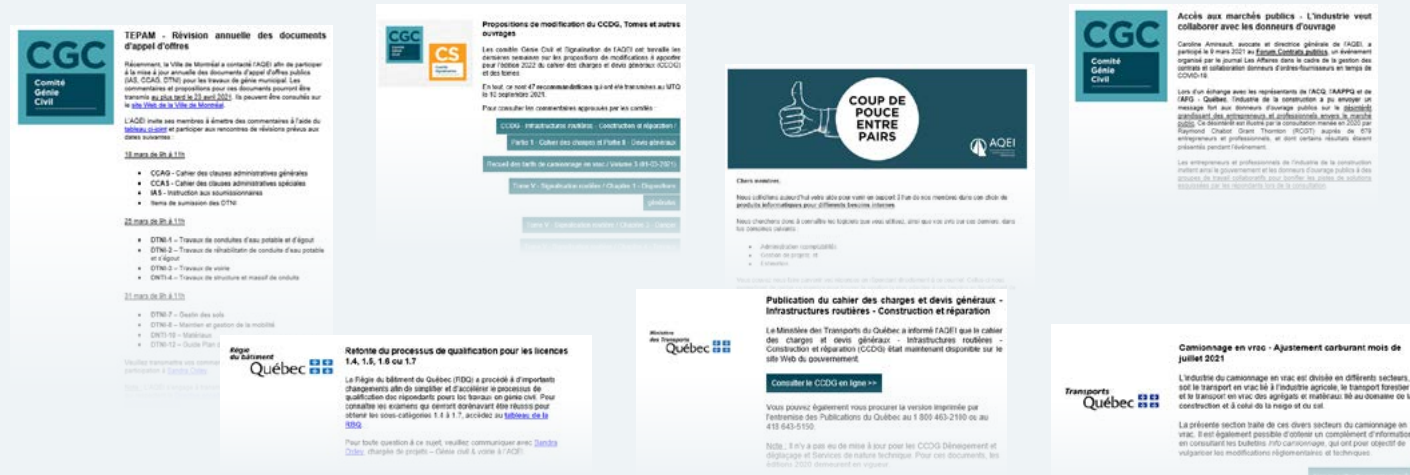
CGC
Comité
Génie
Civil

TEPAM - Révision annuelle des documents d'appel d'offres

Récemment, la Ville de Montréal a contacté l'AQEI afin de participer à la mise à jour annuelle des documents d'appel d'offres publics (IAS, CCAS, DTNI) pour les travaux de génie municipal. Les commentaires et propositions pour ces documents pourront être transmis au plus tard le 23 avril 2021. Ils peuvent être consultés sur le site Web de la Ville de Montréal.

L'AQEI invite ses membres à émettre des commentaires à l'aide du tableau ci-joint et participer aux rencontres de révisions prévus aux dates suivantes :

18 mars de 9h à 11h

• CCAG - Cahier des clauses administratives générales
• CCAS - Cahier des clauses administratives spéciales
• IAS - Instruction aux soumissionnaires
• Items de sumission des DTNI

25 mars de 9h à 11h

• DTNI-1 – Travaux de conduites d'eau potable et d'égout
• DTNI-2 – Travaux de réhabilitation de conduite d'eau potable et d'égout
• DTNI-3 – Travaux de voirie
• DTNI-4 – Travaux de structure et massif de conduits

31 mars de 9h à 11h

• DTNI-7 – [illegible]
• DTNI-8 – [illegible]
• DTNI-10 – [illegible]
• DTNI-12 – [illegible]

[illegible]

CGC
CS

Propositions de modification du CCDG, Tomes et autres ouvrages

Les comités Génie Civil et Signalisation de l'AQEI ont travaillé les dernières semaines sur les propositions de modification à apporter pour l'édition 2022 du cahier des charges et devis généraux (CCDG) et des tomes.

En tout ce sont 47 recommandations qui ont été transmises au MTQ le 10 septembre 2021.

Pour consulter les commentaires approuvés par les comités :

CCDG - Infrastructures routières - Construction et réparation /
Partie 1 - Cahier des charges et Partie II - Devis généraux
Recueil des tarifs de camionnage en vrac / Volume 3 (01-03-2021)
Tome V - Signalisation routière / Chapitre 1 - Dispositions générales
Tome V - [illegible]

COUP DE POUCE ENTRE PAIRS
AQEI

Chers membres,

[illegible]

Régie du bâtiment
Québec

Refonte du processus de qualification pour les licences 1.4, 1.5, 1.6 ou 1.7

La Régie du bâtiment du Québec (RBQ) a procédé à d'importants changements afin de simplifier et d'accélérer le processus de qualification des répondants pour les travaux en génie civil. Pour consulter les examens qui devront dorénavant être réussis pour obtenir les sous-catégories 1.4 à 1.7, accédez au tableau de la RBQ.

Pour toute question à ce sujet, veuillez communiquer avec Sandra Ordeo, chargée de projets – Génie civil & voirie à l'AQEI.

Ministère des Transports
Québec

Publication du cahier des charges et devis généraux - Infrastructures routières - Construction et réparation

Le Ministère des Transports du Québec a informé l'AQEI que le cahier des charges et devis généraux - Infrastructures routières - Construction et réparation (CCDG) était maintenant disponible sur le site Web du gouvernement.

Consulter le CCDG en ligne >>

Vous pouvez également vous procurer la version imprimée par l'entremise des Publications du Québec au 1 800 463-2100 ou au 418 643-5150.

Note : Il n'y a pas eu de mise à jour pour les CCDG Déneigement et déglaçage et Services de nature technique. Pour ces documents, les éditions 2020 demeurent en vigueur.

CGC
Comité
Génie
Civil

Accès aux marchés publics - L'industrie veut collaborer avec les donneurs d'ouvrage

Caroline Amireault, avocate et directrice générale de l'AQEI, a participé le 9 mars 2021 au Forum Contrats publics, un événement organisé par le journal Les Affaires dans le cadre de la gestion des contrats et collaboration donneurs d'ordres-fournisseurs en temps de COVID-19.

Lors d'un échange avec les représentants de l'ACQ, l'AAPPQ et de l'AFG - Québec, l'industrie de la construction a pu envoyer un message fort aux donneurs d'ouvrage publics sur le désintérêt grandissant des entrepreneurs et professionnels envers le marché public. Ce désintérêt est illustré par la consultation menée en 2020 par Raymond Chabot Grant Thornton (RCGT) auprès de 679 entrepreneurs et professionnels, et dont certains résultats étaient présentés pendant l'événement.

Les entrepreneurs et professionnels de l'industrie de la construction invitent ainsi le gouvernement et les donneurs d'ouvrage publics à des groupes de travail collaboratifs pour bonifier les pistes de solutions proposées par les répondants lors de la consultation.

Transports
Québec

Camionnage en vrac - Ajustement carburant mois de juillet 2021

L'industrie du camionnage en vrac est divisée en différents secteurs, soit le transport en vrac lié à l'industrie agricole, le transport forestier et le transport en vrac des agrégats et matériaux lié au domaine de la construction et à celui de la neige et du sel.

La présente section traite de ces divers secteurs du camionnage en vrac. Il est également possible d'obtenir un complément d'information en consultant les bulletins Info camionnage, qui ont pour objectif de vulgariser les modifications réglementaires et techniques.